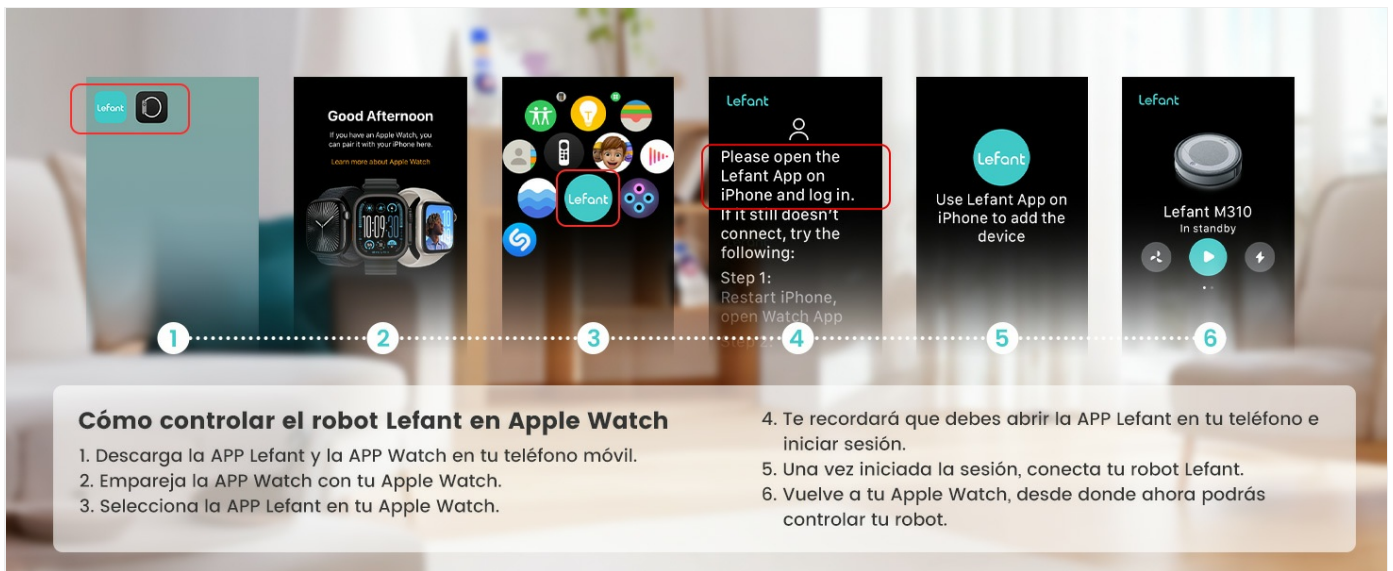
Lefant

Good Afternoon

If you have an Apple Watch, you can pair it with your iPhone here.

Learn more about Apple Watch

Lefant

Lefant

Please open the Lefant App on iPhone and log in. If it still doesn't connect, try the following:

Step 1: Restart iPhone, open Watch App

Lefant

Use Lefant App on iPhone to add the device

Lefant

Lefant M310

In standby

1 2 3 4 5 6

Cómo controlar el robot Lefant en Apple Watch

1. Descarga la APP Lefant y la APP Watch en tu teléfono móvil.
2. Empareja la APP Watch con tu Apple Watch.
3. Selecciona la APP Lefant en tu Apple Watch.
4. Te recordará que debes abrir la APP Lefant en tu teléfono e iniciar sesión.
5. Una vez iniciada la sesión, conecta tu robot Lefant.
6. Vuelve a tu Apple Watch, desde donde ahora podrás controlar tu robot.